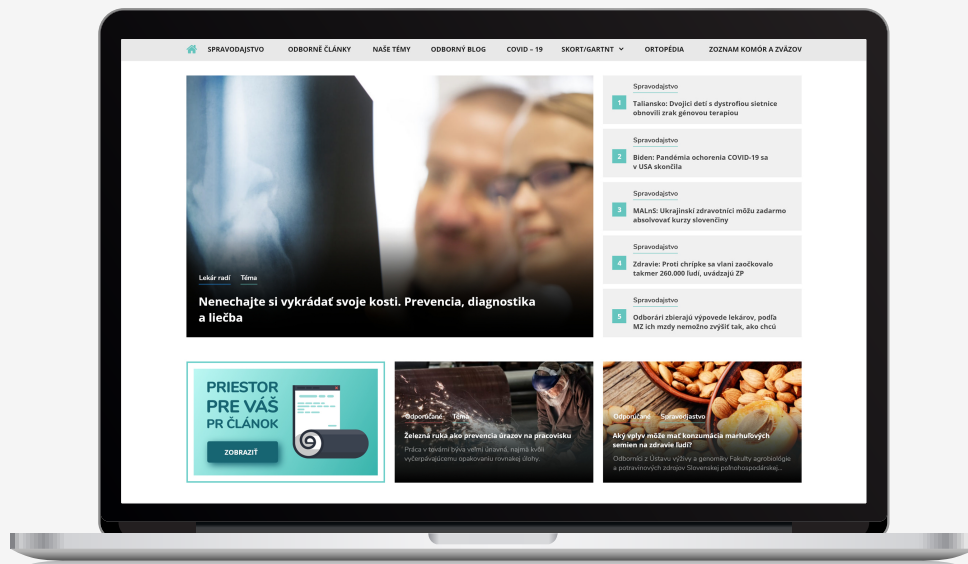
SPRAVODAJSTVO ODBORNÉ ČLÁNKY NAŠE TÉMY ODBORNÝ BLOG COVID – 19 SKORT/GARTNT ORTOPÉDIA ZOZNAM KOMÔR A ZVÄZOV

Lekár radí Téma

Nenechajte si vykrádať svoje kosti. Prevencia, diagnostika a liečba

Spravodajstvo
1 Taliansko: Dvojici detí s dystrofiou sietnice obnovili zrak génovou terapiou

Spravodajstvo
2 Biden: Pandémia ochorenia COVID-19 sa v USA skončila

Spravodajstvo
3 MALnS: Ukrajinskí zdravotníci môžu zadarmo absolvovať kurzy slovenčiny

Spravodajstvo
4 Zdravie: Proti chrípke sa vlani zaočkovalo takmer 260.000 ľudí, uvádzajú ZP

Spravodajstvo
5 Odborári zbierajú výpovede lekárov, podľa MZ ich mzdy nemožno zvýšiť tak, ako chcú

PRIESTOR PRE VÁŠ PR ČLÁNOK

ZOBRAZIŤ

Odporúčané Téma
Železná ruka ako prevencia úrazov na pracovisku
Práca v továrni býva veľmi únavná, najmä kvôli vyčerpávajúcemu opakovaniu rovnakej úlohy.

Odporúčané Spravodajstvo
Aký vplyv môže mať konzumácia marhuľových semien na zdravie ľudí?
Odborníci z Ústavu výživy a genomiky Fakulty agrobiológie a potravinových zdrojov Slovenskej poľnohospodársk...